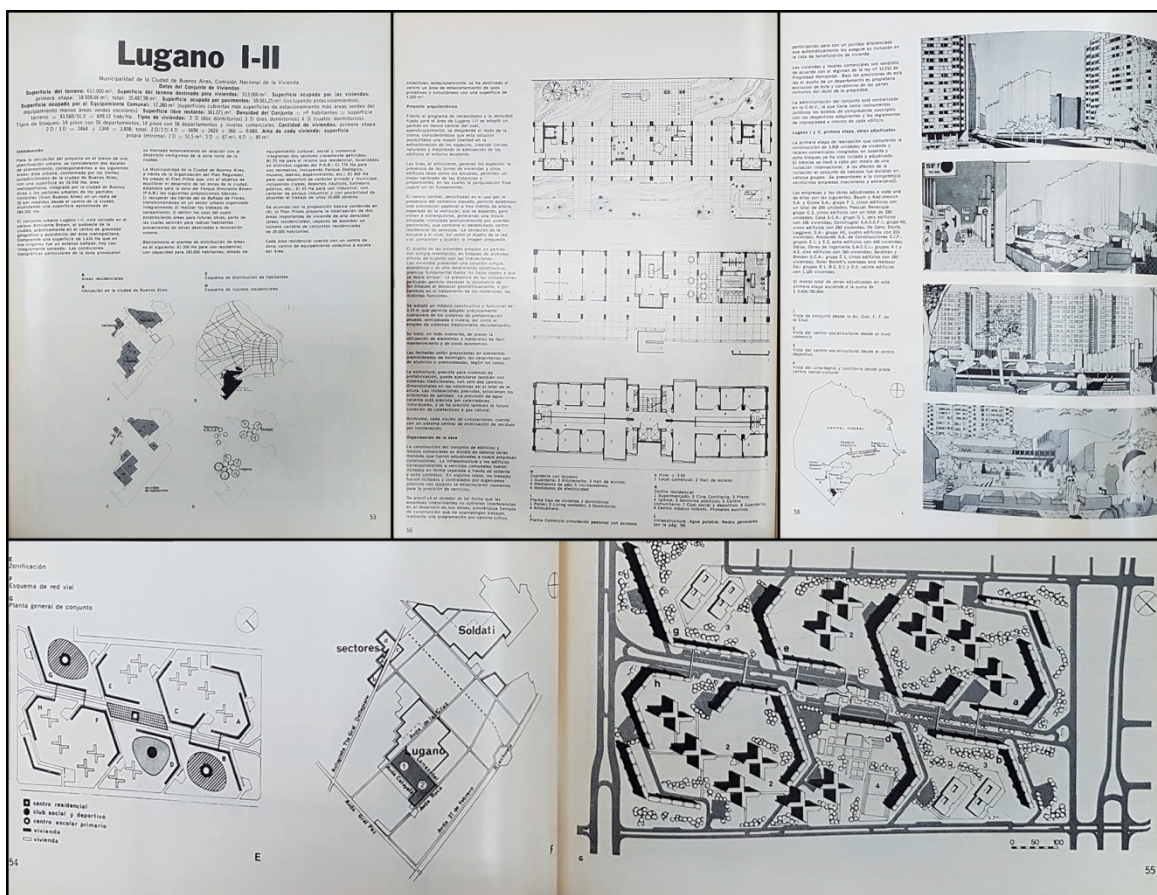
Lugano I-II

Municipalidad de la Ciudad de Buenos Aires; Comisión Nacional de la Vivienda
Datos del Conjunto de Viviendas

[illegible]

Introducción

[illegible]

A
Áreas residenciales
B
Ubicación en la ciudad de Buenos Aires

C
Esquema de distribución de habitantes
D
Esquema de núcleos residenciales

53

Proyecto arquitectónico

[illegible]

Organización de la obra

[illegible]

56

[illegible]

Lugano I y II, primera etapa, obras adjudicadas

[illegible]

58

E
Zonificación
F
Esquema de red vial
G
Planta general de conjunto

centro residencial
club social y deportivo
centro escolar primario
vivienda
vivienda

54

E

Soldati
sectores
Lugano

f

G

0 50 100

55